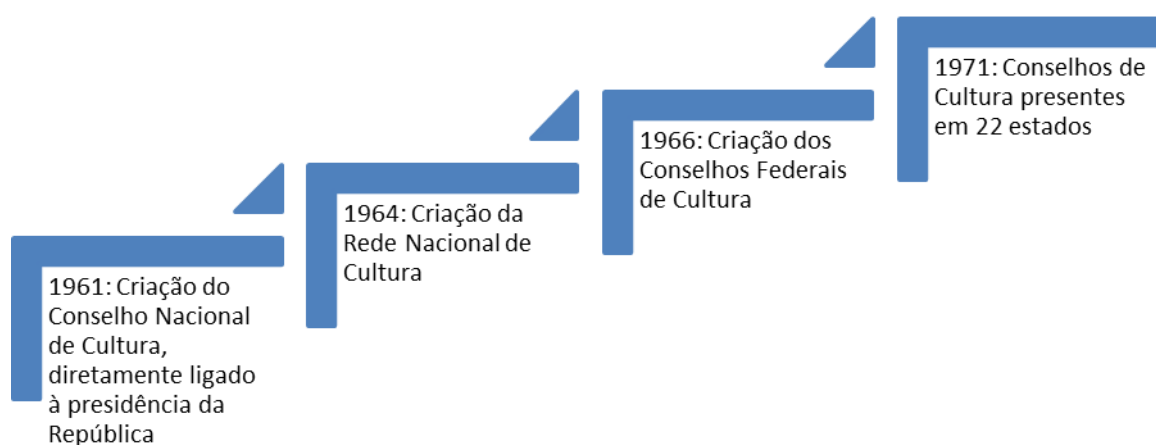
1961: Criação do Conselho Nacional de Cultura, diretamente ligado à presidência da República

1964: Criação da Rede Nacional de Cultura

1966: Criação dos Conselhos Federais de Cultura

1971: Conselhos de Cultura presentes em 22 estados